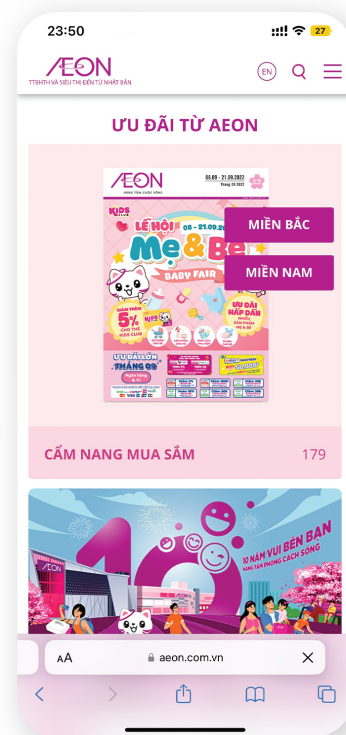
23:50

27

AEON
TTBHTH VÀ SIÊU THỊ ĐẾN TỪ NHẬT BẢN

EN

ƯU ĐÃI TỪ AEON

AEON
NÂNG TẦM CUỘC SỐNG

08.09 - 21.09.2022

KIDS CLUB

LỄ HỘI
08 - 21.09.2022
Mẹ & Bé
BABY FAIR

GIẢM THÊM 5% CHO THẺ KIDS CLUB

ƯU ĐÃI HẤP DẪN NHIỀU SẢN PHẨM MẸ & BÉ

ƯU ĐÃI LỚN THÁNG 09

MIỀN BẮC

MIỀN NAM

CẨM NANG MUA SẮM

179

AEON

10 NĂM VUI BÊN BẠN
NÂNG TẦM PHONG CÁCH SỐNG

AA

aeon.com.vn